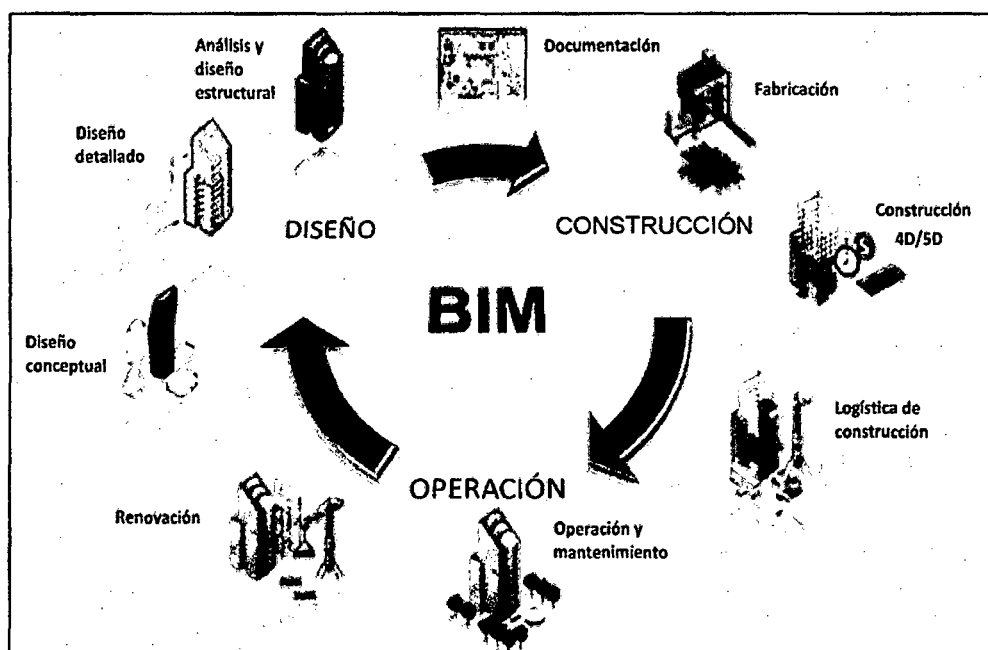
Análisis y diseño estructural

Documentación

Fabricación

Diseño detallado

DISEÑO

CONSTRUCCIÓN

Construcción 4D/5D

BIM

Diseño conceptual

Logística de construcción

OPERACIÓN

Renovación

Operación y mantenimiento